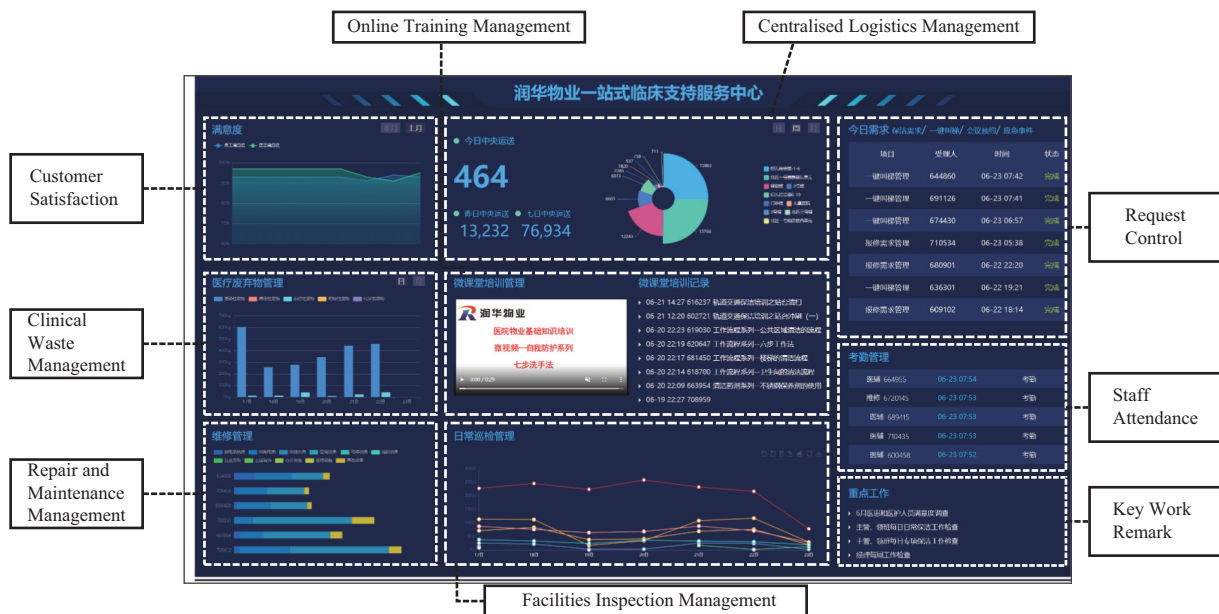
Online Training Management

Centralised Logistics Management

润华物业一站式临床支持服务中心

Customer Satisfaction

满意度

上月

今日中央运送

464

昨日中央运送 13,232

七日中央运送 76,934

今日需求 保洁需求/ 一键呼梯/ 会议预约/ 服务事件

| 项目 | 受理人 | 时间 | 状态 |
|---|---|---|---|
| 一键呼梯管理 | 644860 | 06-23 07:42 | 完成 |
| 一键呼梯管理 | 691126 | 06-23 07:41 | 完成 |
| 一键呼梯管理 | 674430 | 06-23 06:57 | 完成 |
| 报修需求管理 | 710534 | 06-23 05:38 | 完成 |
| 报修需求管理 | 680901 | 06-22 22:20 | 完成 |
| 一键呼梯管理 | 636301 | 06-22 19:21 | 完成 |
| 报修需求管理 | 609102 | 06-22 18:14 | 完成 |

Request Control

Clinical Waste Management

医疗废弃物管理

微课堂培训管理

润华物业

医院物业基础知识培训

微视频—自我防护系列

七步洗手法

微课堂培训记录

06-21 14:27 616237 轨道交通保洁培训之站台清扫

06-21 12:20 602721 轨道交通保洁培训之站台冲刷（一）

06-20 22:23 619030 工作流程系列—公共区域清洁的流程

06-20 22:19 620647 工作流程系列—六步工作法

06-20 22:17 681450 工作流程系列—楼梯的清洁流程

06-20 22:14 618700 工作流程系列—卫生间的清洁流程

06-20 22:09 663954 酒店指南系列—不锈钢保养用的使用

06-19 22:27 708959

考勤管理

| 医辅 664955 | 06-23 07:54 | 考勤 |
|---|---|---|
| 维修 620945 | 06-23 07:53 | 考勤 |
| 医辅 689415 | 06-23 07:53 | 考勤 |
| 医辅 710435 | 06-23 07:53 | 考勤 |
| 医辅 600458 | 06-23 07:52 | 考勤 |

Staff Attendance

Repair and Maintenance Management

维修管理

日常巡检管理

重点工作

6月医患和医护人员满意度调查

主管、领班每日日常保洁工作检查

主管、轮班每日专项保洁工作检查

经理每周工作检查

Key Work Remark

Facilities Inspection Management